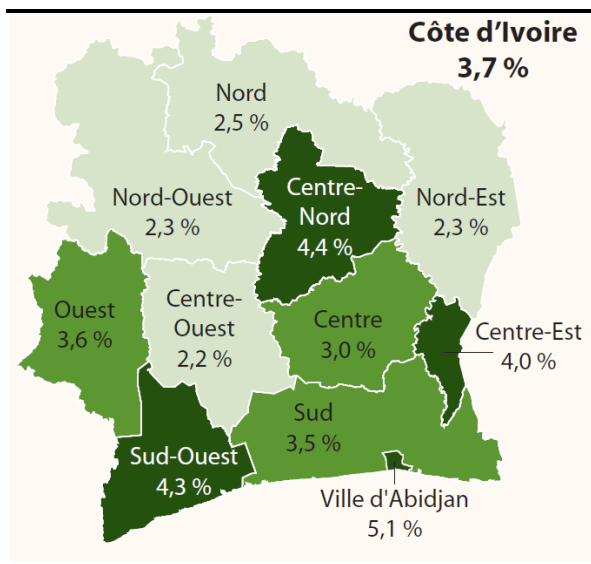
Côte d'Ivoire
3,7 %

Nord
2,5 %

Nord-Ouest
2,3 %

Centre-Nord
4,4 %

Nord-Est
2,3 %

Ouest
3,6 %

Centre-Ouest
2,2 %

Centre
3,0 %

Centre-Est
4,0 %

Sud
3,5 %

Sud-Ouest
4,3 %

Ville d'Abidjan
5,1 %